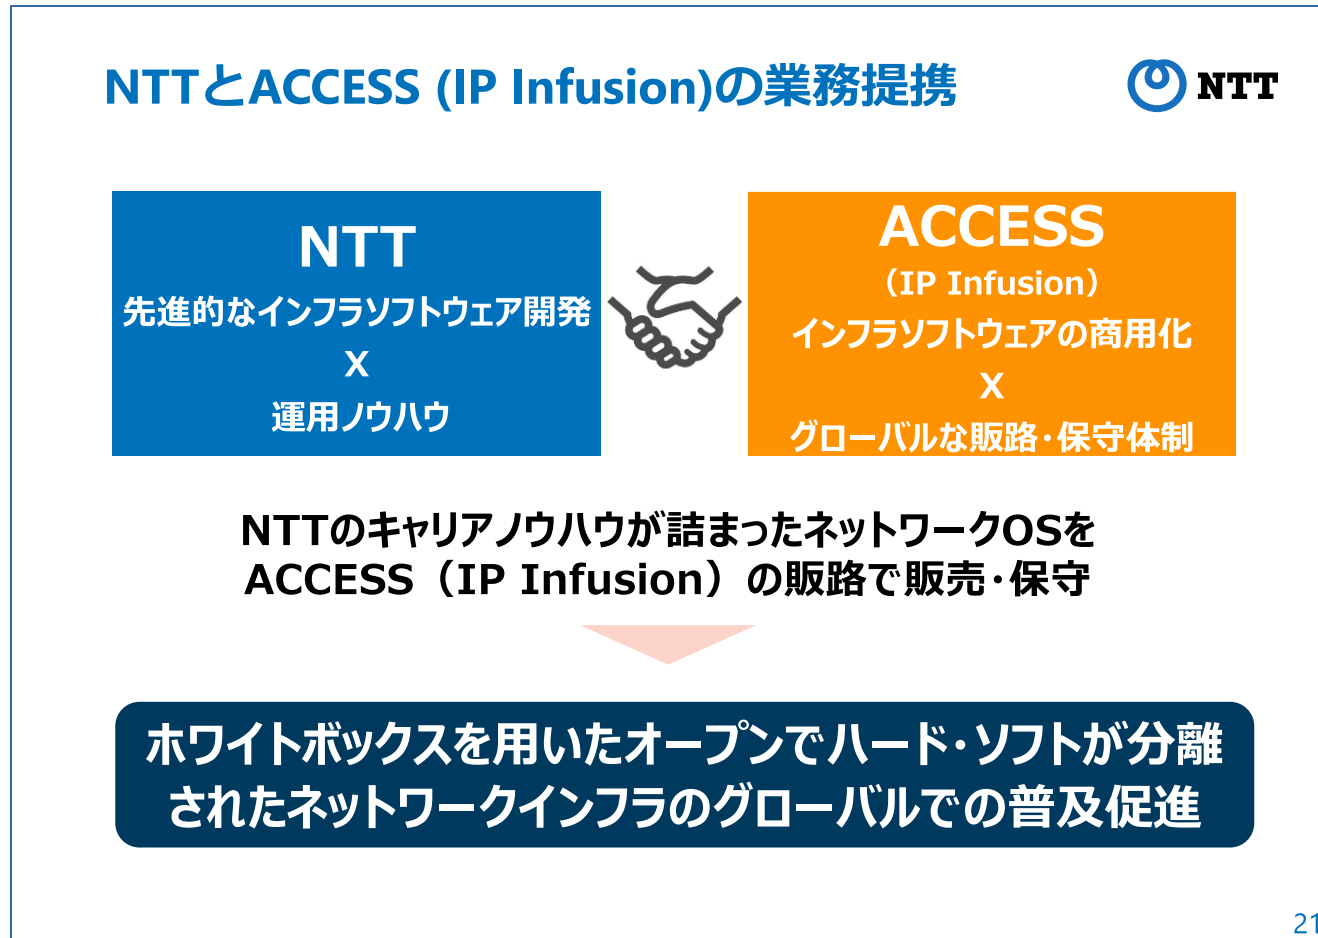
NTTとACCESS (IP Infusion)の業務提携

NTT

NTT
先進的なインフラソフトウェア開発
X
運用ノウハウ

ACCESS
（IP Infusion）
インフラソフトウェアの商用化
X
グローバルな販路・保守体制

NTTのキャリアノウハウが詰まったネットワークOSを
ACCESS（IP Infusion）の販路で販売・保守

ホワイトボックスを用いたオープンでハード・ソフトが分離されたネットワークインフラのグローバルでの普及促進

21